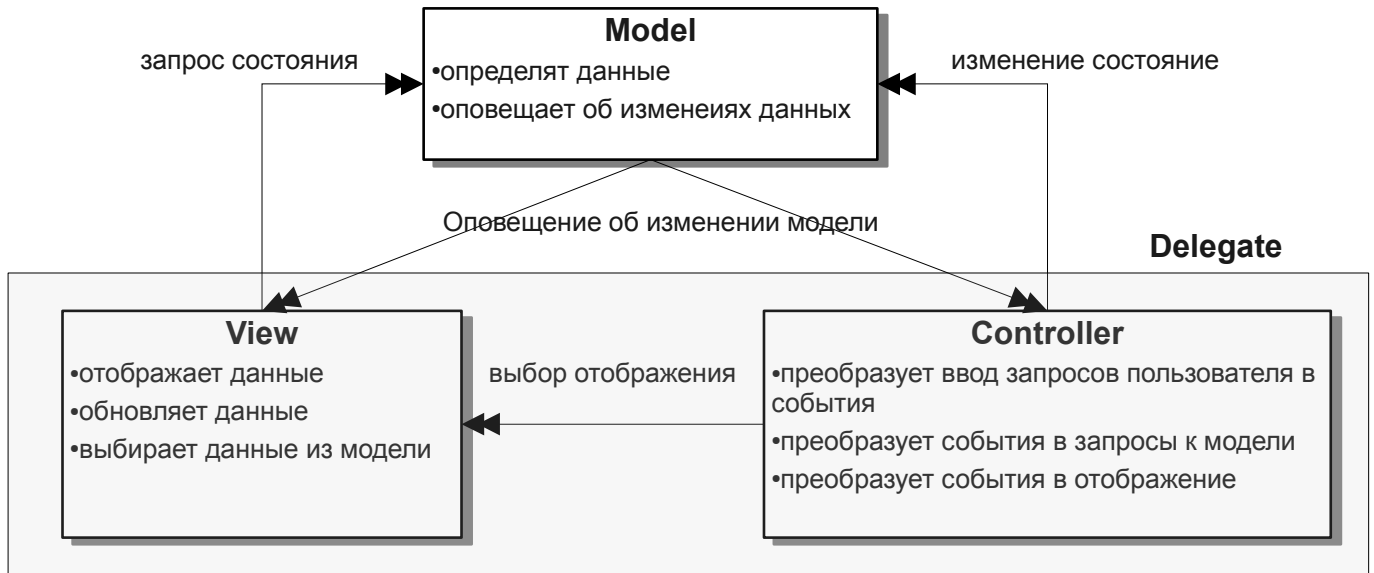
Model
•определят данные
•оповещает об изменеиях данных

запрос состояния

изменение состояние

Оповещение об изменении модели

Delegate

View
•отображает данные
•обновляет данные
•выбирает данные из модели

выбор отображения

Controller
•преобразует ввод запросов пользователя в события
•преобразует события в запросы к модели
•преобразует события в отображение